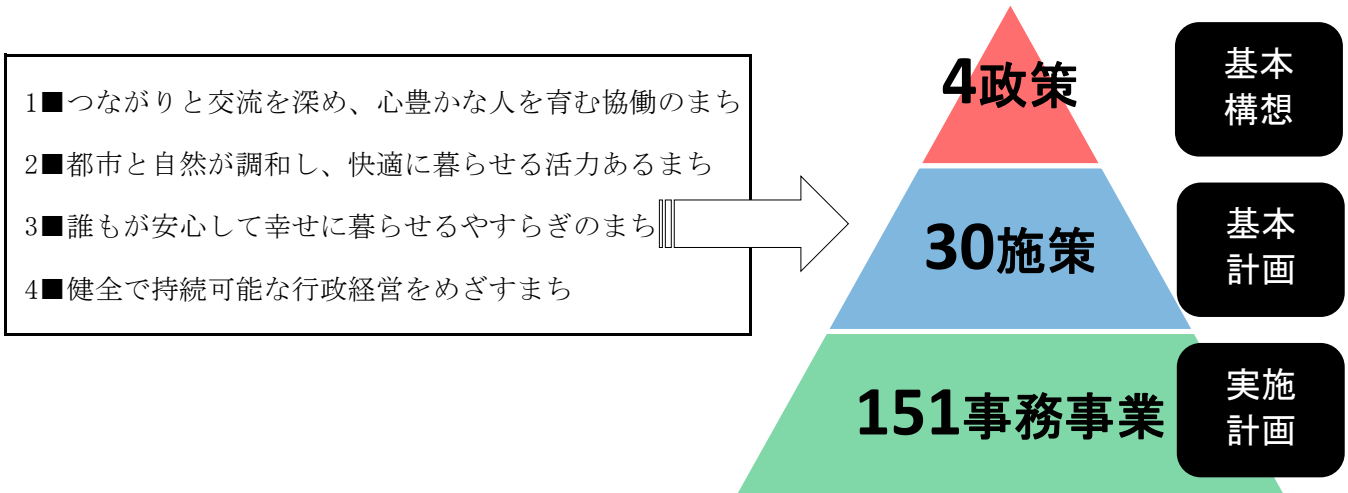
1■つながりと交流を深め、心豊かな人を育む協働のまち

2■都市と自然が調和し、快適に暮らせる活力あるまち

3■誰もが安心して幸せに暮らせるやすらぎのまち

4■健全で持続可能な行政経営をめざすまち

4政策

基本構想

30施策

基本計画

151事務事業

実施計画